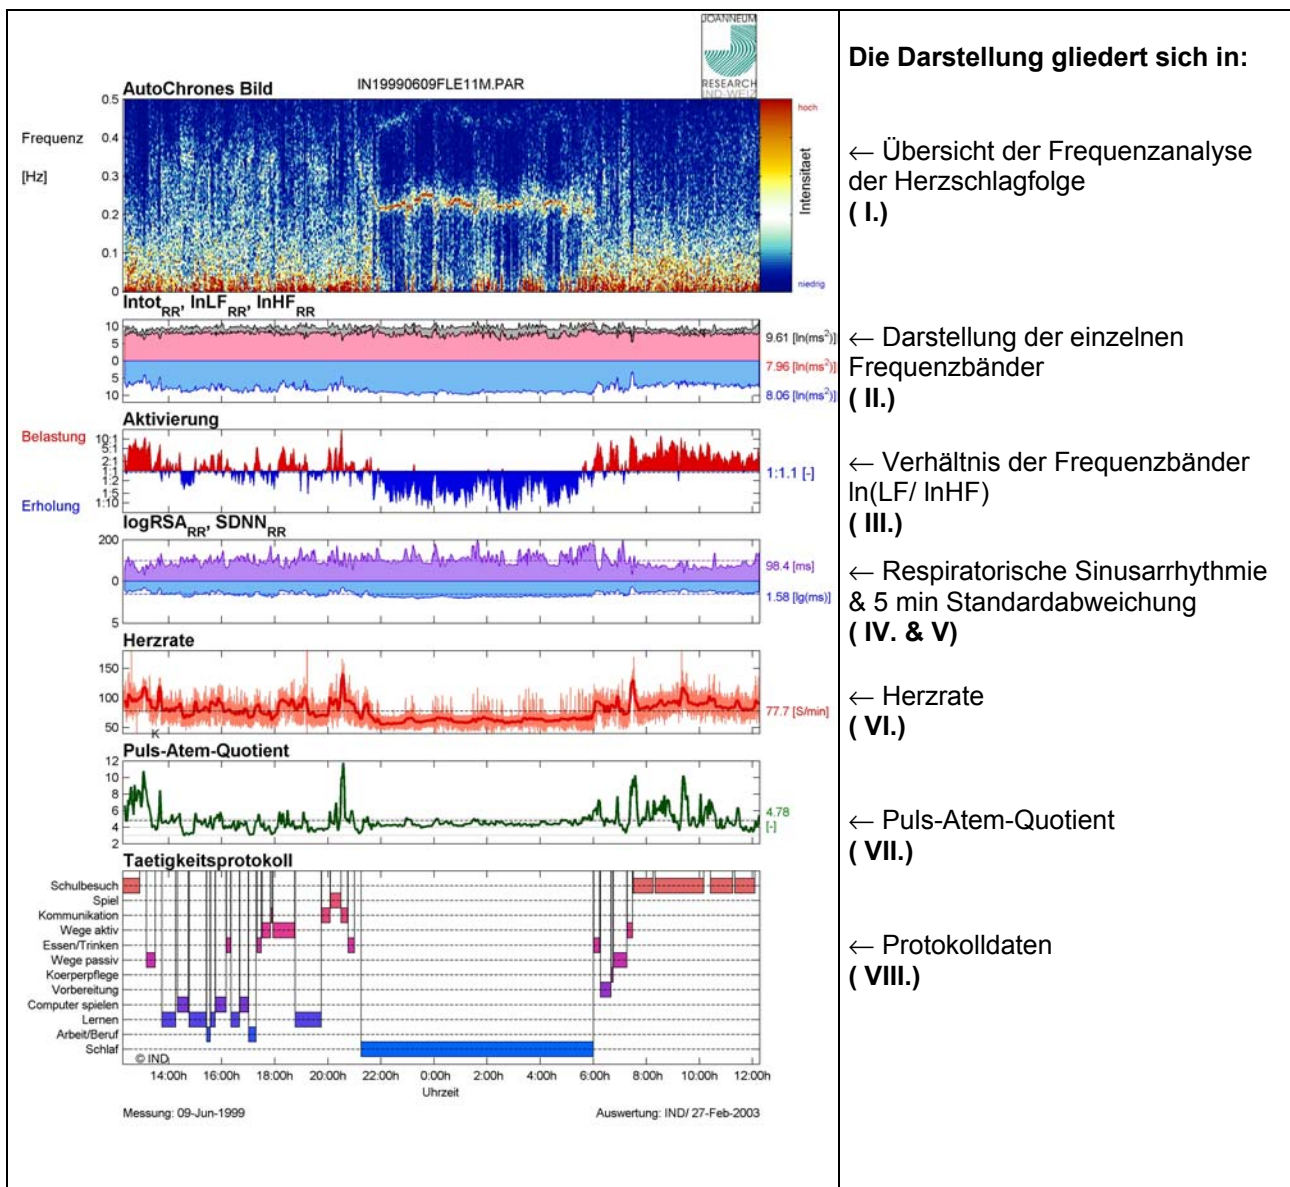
JOANNEUM RESEARCH IND-WEIZ

AutoChrones Bild

IN19990609FLE11M.PAR

Frequenz [Hz]

0.5
0.4
0.3
0.2
0.1
0

hoch
Intensitaet
niedrig

$Intot_{RR}$, $lnLF_{RR}$, $lnHF_{RR}$

10
5
0
5
10

9.61 [ln(ms$^2$)]
7.96 [ln(ms$^2$)]
8.06 [ln(ms$^2$)]

Aktivierung

Belastung
Erholung

10:1
5:1
2:1
1:1
1:2
1:5
1:10

1:1.1 [-]

$logRSA_{RR}$, $SDNN_{RR}$

200
0
5

98.4 [ms]
1.58 [lg(ms)]

Herzrate

150
100
50

K

77.7 [S/min]

Puls-Atem-Quotient

12
10
8
6
4
2

4.78 [-]

Taetigkeitsprotokoll

Schulbesuch
Spiel
Kommunikation
Wege aktiv
Essen/Trinken
Wege passiv
Koerperpflege
Vorbereitung
Computer spielen
Lernen
Arbeit/Beruf
Schlaf

© IND

14:00h 16:00h 18:00h 20:00h 22:00h 0:00h 2:00h 4:00h 6:00h 8:00h 10:00h 12:00h

Uhrzeit

Messung: 09-Jun-1999

Auswertung: IND/ 27-Feb-2003

**Die Darstellung gliedert sich in:**

← Übersicht der Frequenzanalyse der Herzschlagfolge
**( I.)**

← Darstellung der einzelnen Frequenzbänder
**( II.)**

← Verhältnis der Frequenzbänder ln(LF/ lnHF)
**( III.)**

← Respiratorische Sinusarrhythmie & 5 min Standardabweichung
**( IV. & V)**

← Herzrate
**( VI.)**

← Puls-Atem-Quotient
**( VII.)**

← Protokolldaten
**( VIII.)**